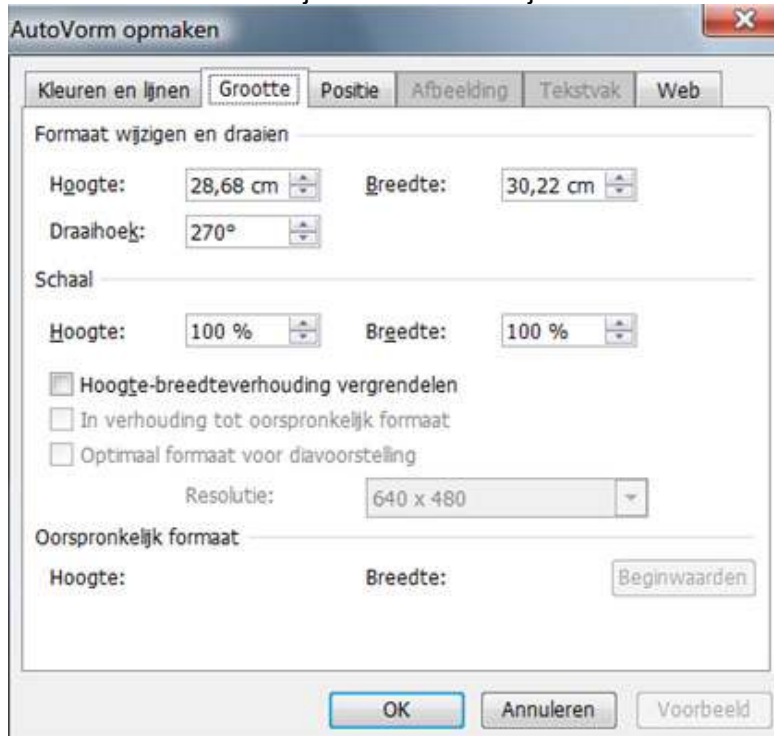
AutoVorm opmaken

Kleuren en lijnen | Grootte | Positie | Afbeelding | Tekstvak | Web

Formaat wijzigen en draaien

Hoogte: 28,68 cm Breedte: 30,22 cm

Draaihoek: 270°

Schaal

Hoogte: 100 % Breedte: 100 %

Hoogte-breedteverhouding vergrendelen

In verhouding tot oorspronkelijk formaat

Optimaal formaat voor diavoorstelling

Resolutie: 640 x 480

Oorspronkelijk formaat

Hoogte: Breedte: Beginwaarden

OK Annuleren Voorbeeld